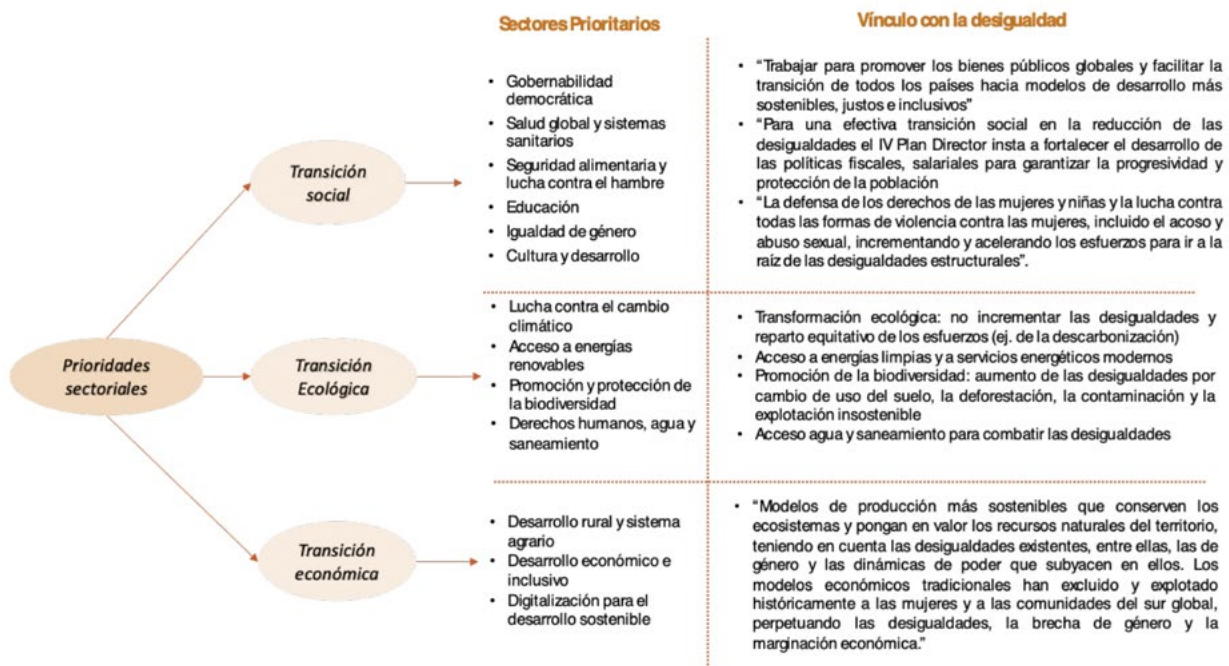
Sectores Prioritarios

Vínculo con la desigualdad

Prioridades sectoriales

Transición social

- Gobernabilidad democrática
- Salud global y sistemas sanitarios
- Seguridad alimentaria y lucha contra el hambre
- Educación
- Igualdad de género
- Cultura y desarrollo

- "Trabajar para promover los bienes públicos globales y facilitar la transición de todos los países hacia modelos de desarrollo más sostenibles, justos e inclusivos"
- "Para una efectiva transición social en la reducción de las desigualdades el IV Plan Director insta a fortalecer el desarrollo de las políticas fiscales, salariales para garantizar la progresividad y protección de la población
- "La defensa de los derechos de las mujeres y niñas y la lucha contra todas las formas de violencia contra las mujeres, incluido el acoso y abuso sexual, incrementando y acelerando los esfuerzos para ir a la raíz de las desigualdades estructurales".

Transición Ecológica

- Lucha contra el cambio climático
- Acceso a energías renovables
- Promoción y protección de la biodiversidad
- Derechos humanos, agua y saneamiento

- Transformación ecológica: no incrementar las desigualdades y reparto equitativo de los esfuerzos (ej. de la descarbonización)
- Acceso a energías limpias y a servicios energéticos modernos
- Promoción de la biodiversidad: aumento de las desigualdades por cambio de uso del suelo, la deforestación, la contaminación y la explotación insostenible
- Acceso agua y saneamiento para combatir las desigualdades

Transición económica

- Desarrollo rural y sistema agrario
- Desarrollo económico e inclusivo
- Digitalización para el desarrollo sostenible

- "Modelos de producción más sostenibles que conserven los ecosistemas y pongan en valor los recursos naturales del territorio, teniendo en cuenta las desigualdades existentes, entre ellas, las de género y las dinámicas de poder que subyacen en ellos. Los modelos económicos tradicionales han excluido y explotado históricamente a las mujeres y a las comunidades del sur global, perpetuando las desigualdades, la brecha de género y la marginación económica."